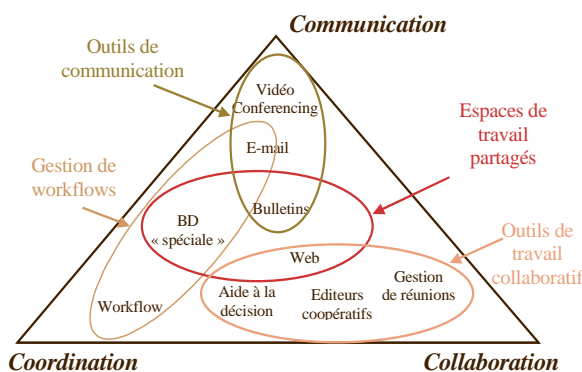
Communication

Outils de communication

Vidéo Conferencing

E-mail

Espaces de travail partagés

Gestion de workflows

BD « spéciale »

Bulletins

Outils de travail collaboratif

Web

Gestion de réunions

Workflow

Aide à la décision

Editeurs coopératifs

Coordination

Collaboration